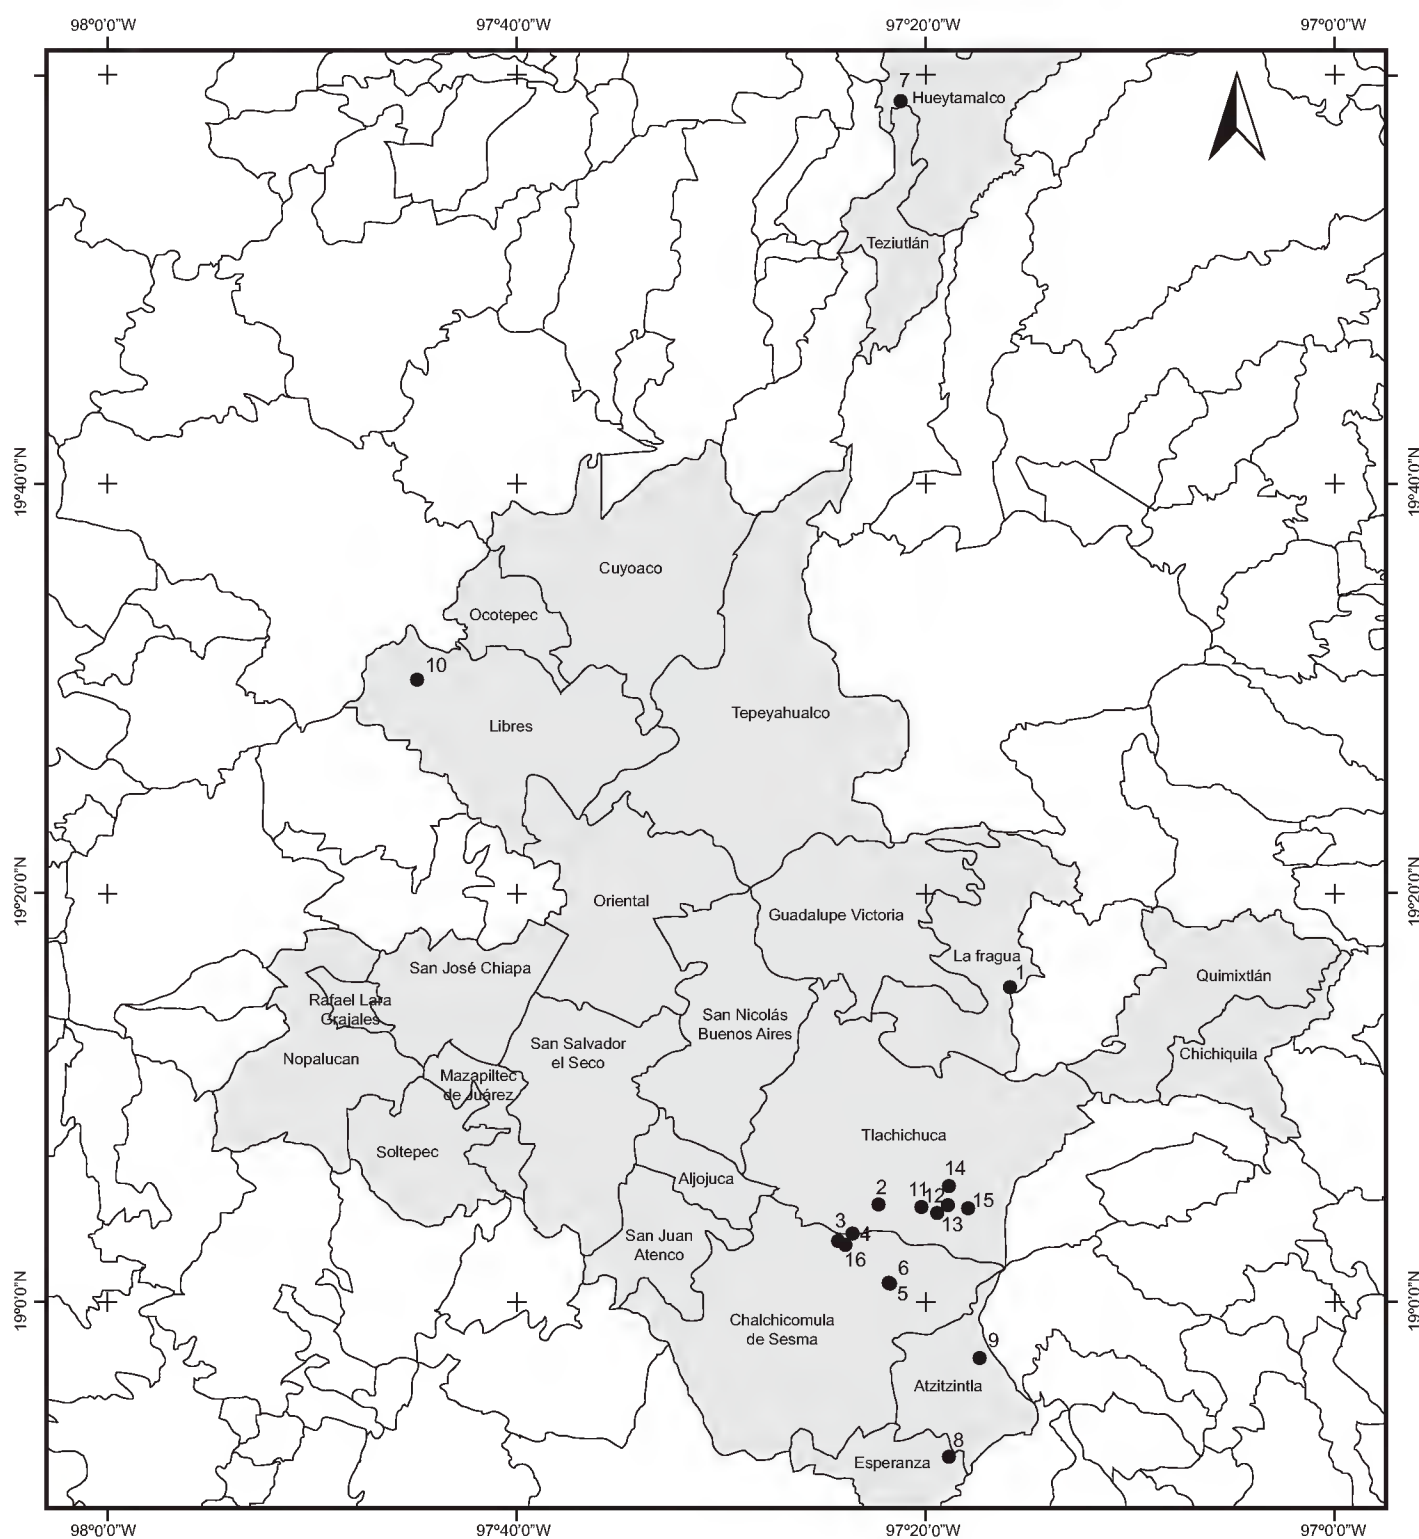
98°0'0"W
97°40'0"W
97°20'0"W
97°0'0"W

7
Hueytamalco
Teziutlán

19°40'0"N
19°40'0"N

Cuyoaco
Ocotepec
10
Libres
Tepeyahualco

19°20'0"N
19°20'0"N

Oriental
Guadalupe Victoria
La fragua
1
Quimixtlán
San José Chiapa
Rafael Lara Grajales
San Nicolás Buenos Aires
San Salvador el Seco
Chichiquila
Nopalucan
Mazapiltec de Juárez
Tlachichuca
Soltepec
14
2
11
12
15
13
Aljojuca
3
4
16
San Juan Atenco
6
5

19°0'0"N
19°0'0"N

Chalchicomula de Sesma
9
Atzitzintla
8
Esperanza

98°0'0"W
97°40'0"W
97°20'0"W
97°0'0"W